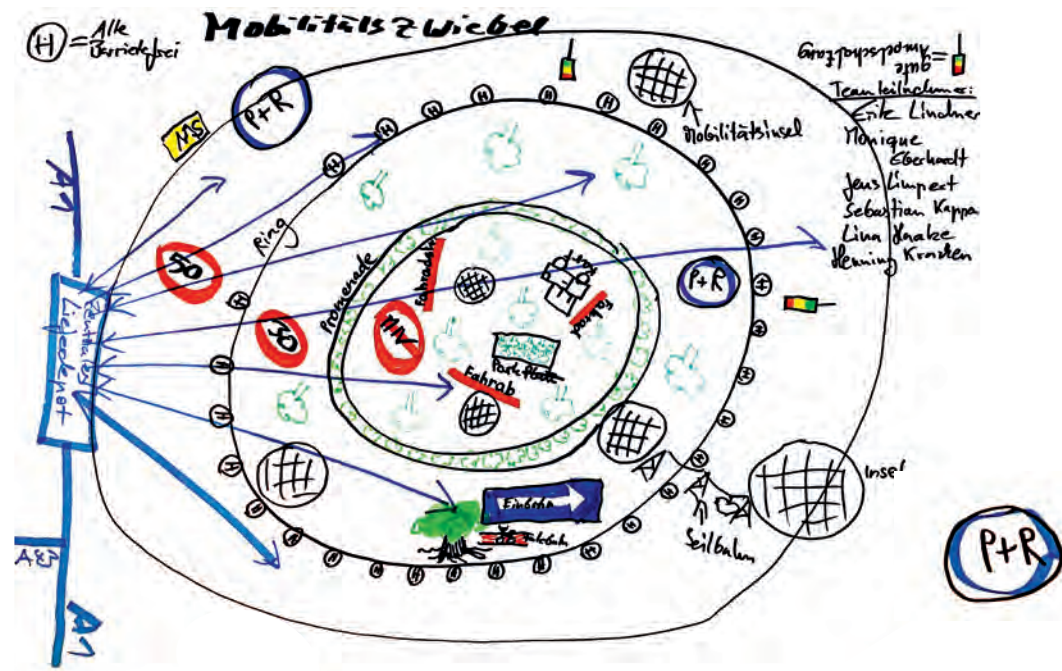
H = Alle Barrierefrei

Mobilitätszwiebel

gute Anschlussbezug (upside down)

Teamteilnehmer:
Erik Lindner
Monique Eberhardt
Jens Limpert
Sebastian Kappa
Lina Haake
Henning Krasten

P+R

MS

A1

Ring

50

30

Promenade

MIV

Fahrrad

Fahrrad

Fahrrad

Parkplatz

Fahrrad

Zentrales Logistik-Liefedepot

Mobilitätsinsel

Insel

Seilbahn

Einbahn

Fahrrad

A1

A1

P+R

P+R

H H H H H H H H H H H H H H H H H H H H H H H H H H H H H H H H H H H H H